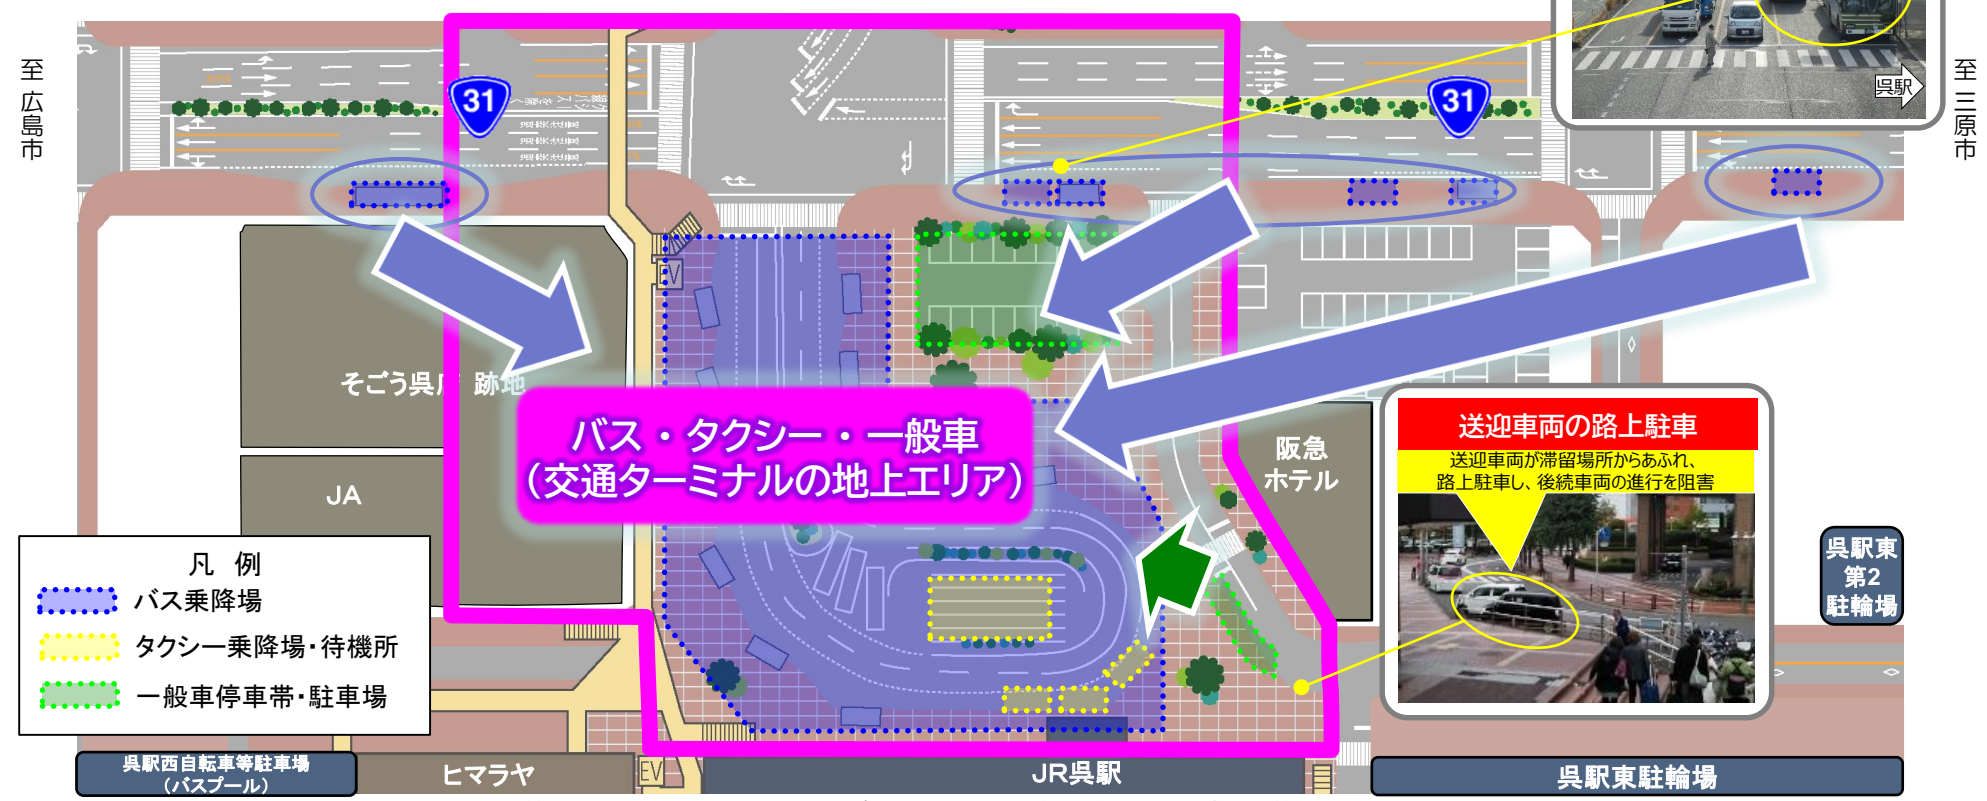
至広島市

至三原市

31

31

呉駅

そごう呉店跡地

JA

バス・タクシー・一般車
（交通ターミナルの地上エリア）

EV

阪急ホテル

送迎車両の路上駐車

送迎車両が滞留場所からあふれ、
路上駐車し、後続車両の進行を阻害

呉駅東第2駐輪場

凡 例

バス乗降場

タクシー乗降場・待機所

一般車停車帯・駐車場

呉駅西自転車等駐車場
（バスプール）

ヒマラヤ

EV

JR呉駅

呉駅東駐輪場